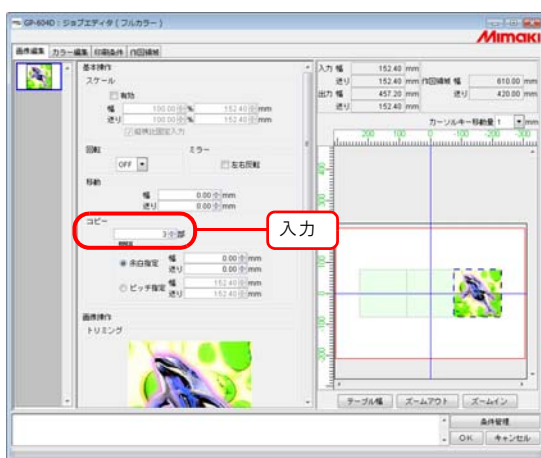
GP-604D：ジョブエディタ（フルカラー）

Mimaki

画像編集　カラー編集　印刷条件　作図領域

基本操作
スケール
有効
幅　100.00 %　152.40 mm
送り　100.00 %　152.40 mm
縦横比固定入力

回転　OFF
ミラー
左右反転

移動
幅　0.00 mm
送り　0.00 mm

コピー
3 部

余白指定　幅　0.00 mm
送り　0.00 mm
ピッチ指定　幅　152.40 mm
送り　152.40 mm

画像操作
トリミング

入力

入力 幅　152.40 mm
送り　152.40 mm　作図領域 幅　610.00 mm
出力 幅　457.20 mm　送り　420.00 mm
送り　152.40 mm

カーソルキー移動量 1　mm

200　100　0　-100　-200

テーブル幅　ズームアウト　ズームイン

条件管理
OK　キャンセル